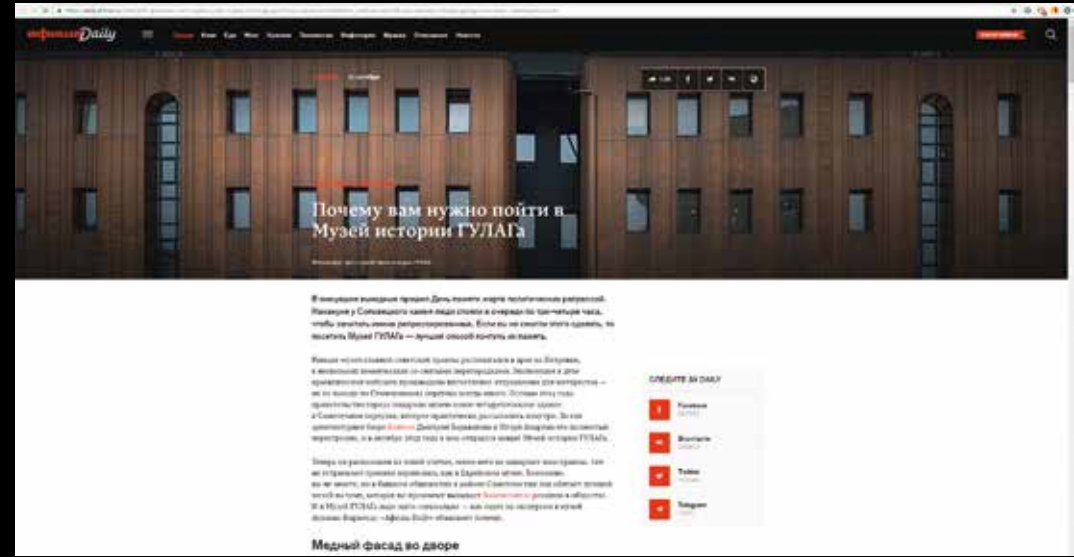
афиша Daily

Почему вам нужно пойти в Музей истории ГУЛАГа

В минувшие выходные прошел День памяти жертв политических репрессий. Накануне у Соловецкого камня люди стояли в очереди по три-четыре часа, чтобы зачитать имена репрессированных. Если вы не смогли этого сделать, то посетить Музей ГУЛАГа — лучший способ почтить их память.

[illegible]

СЛЕДИТЕ ЗА DAILY

Facebook

Вконтакте

Twitter

Telegram

Медный фасад во дворе